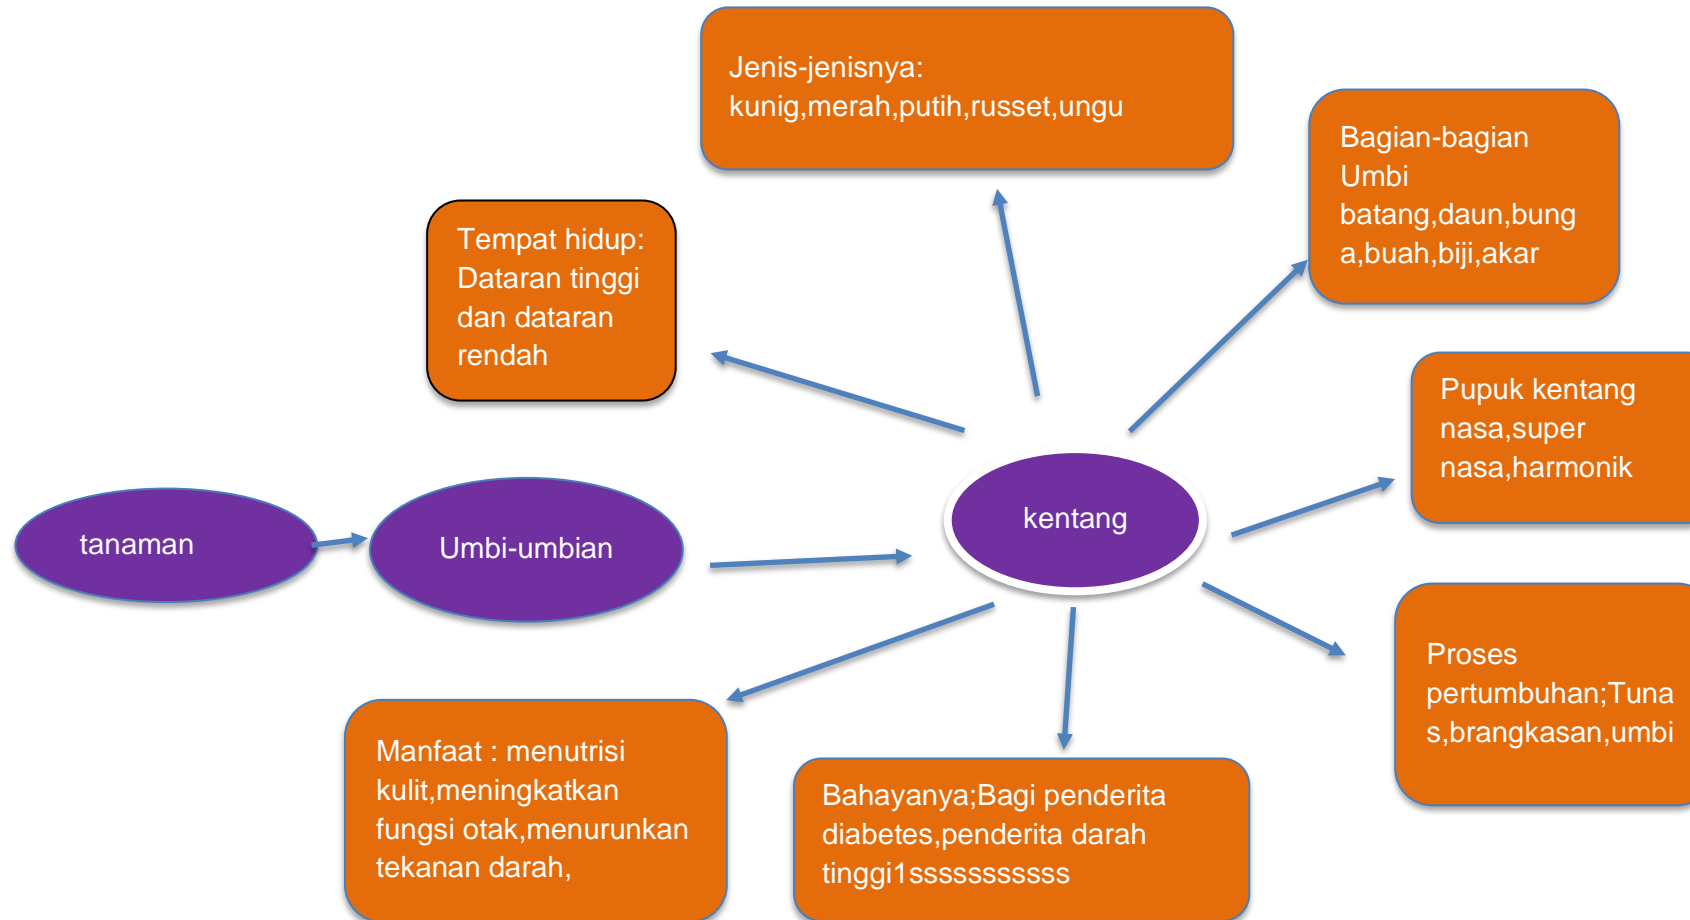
Jenis-jenisnya: kunig,merah,putih,russet,ungu

Bagian-bagian Umbi batang,daun,bunga,buah,biji,akar

Tempat hidup: Dataran tinggi dan dataran rendah

Pupuk kentang nasa,super nasa,harmonik

tanaman

Umbi-umbian

kentang

Proses pertumbuhan;Tunas,brangkasan,umbi

Manfaat : menutrisi kulit,meningkatkan fungsi otak,menurunkan tekanan darah,

Bahayanya;Bagi penderita diabetes,penderita darah tinggi1sssssssssss